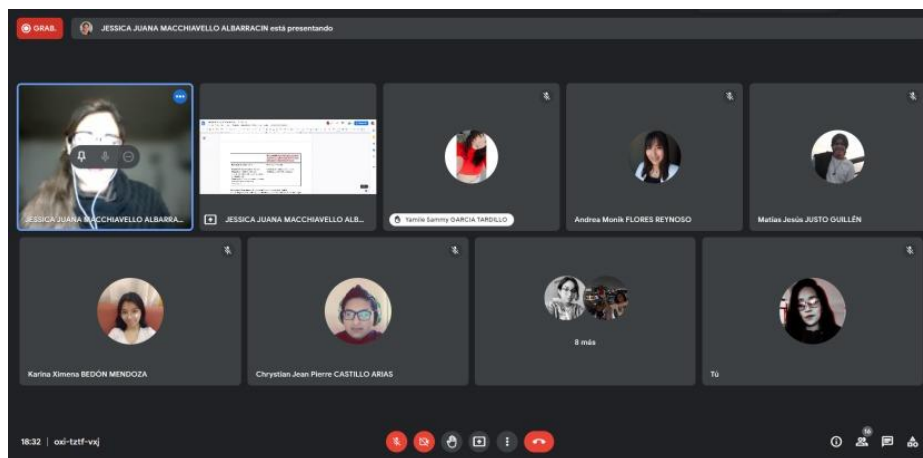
GRAB.

JESSICA JUANA MACCHIAVELLO ALBARRACIN está presentando

JESSICA JUANA MACCHIAVELLO ALBARRA...

JESSICA JUANA MACCHIAVELLO ALB...

Yamile Sammy GARCIA TARDILLO

Andrea Monik FLORES REYNOSO

Matías Jesús JUSTO GUILLÉN

Karina Ximena BEDÓN MENDOZA

Chrystian Jean Pierre CASTILLO ARIAS

8 más

Tú

18:32 | oxi-tztf-vxj

16